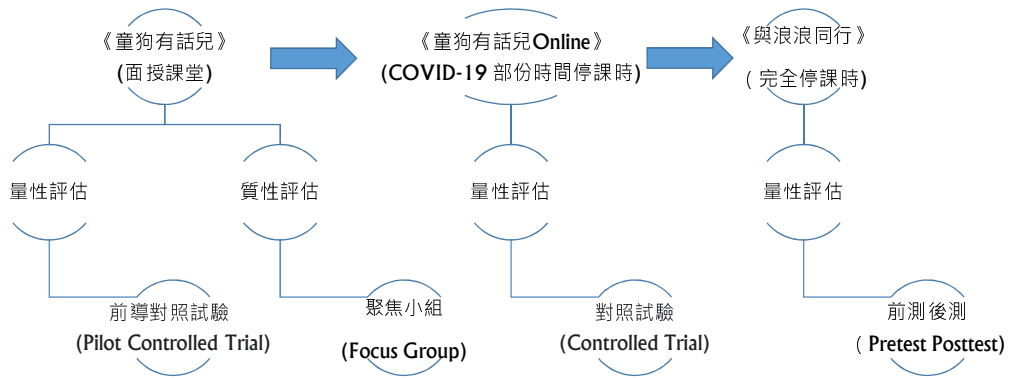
《童狗有話兒》
(面授課堂)

《童狗有話兒Online》
(COVID-19 部份時間停課時)

《與浪浪同行》
(完全停課時)

量性評估

質性評估

量性評估

量性評估

前導對照試驗
(Pilot Controlled Trial)

聚焦小組
(Focus Group)

對照試驗
(Controlled Trial)

前測後測
(Pretest Posttest)